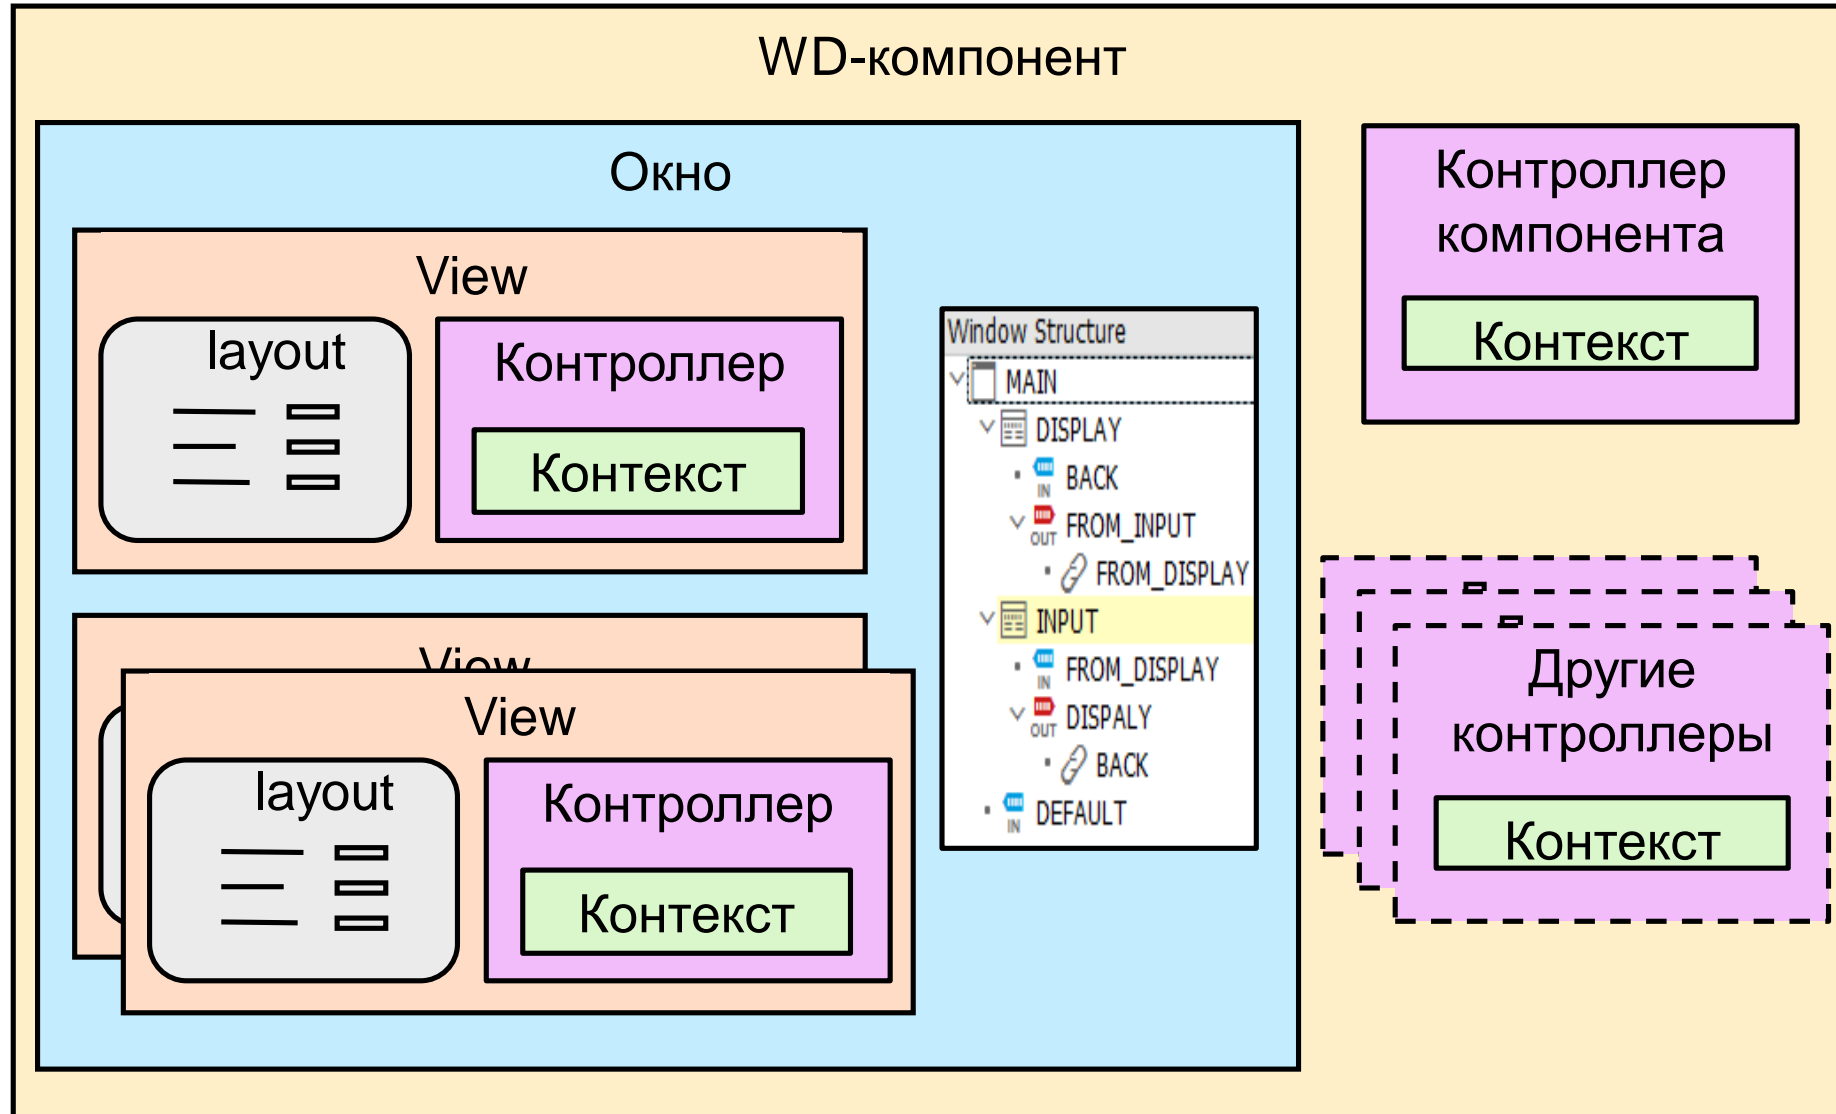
WD-компонент

Окно

View

layout

Контроллер

Контекст

View

layout

Контроллер

Контекст

Window Structure

MAIN

DISPLAY

IN BACK

OUT FROM_INPUT

FROM_DISPLAY

INPUT

IN FROM_DISPLAY

OUT DISPALY

BACK

IN DEFAULT

Контроллер компонента

Контекст

Другие контроллеры

Контекст